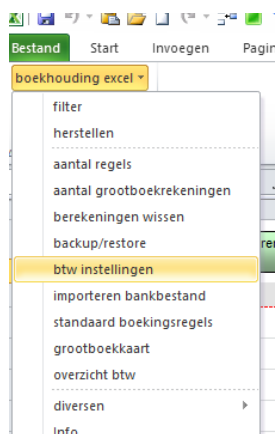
Bestand
Start
Invoegen
Pagin
boekhouding excel
filter
herstellen
aantal regels
aantal grootboekrekeningen
berekeningen wissen
backup/restore
btw instellingen
importeren bankbestand
standaard boekingsregels
grootboekkaart
overzicht btw
diversen
Info